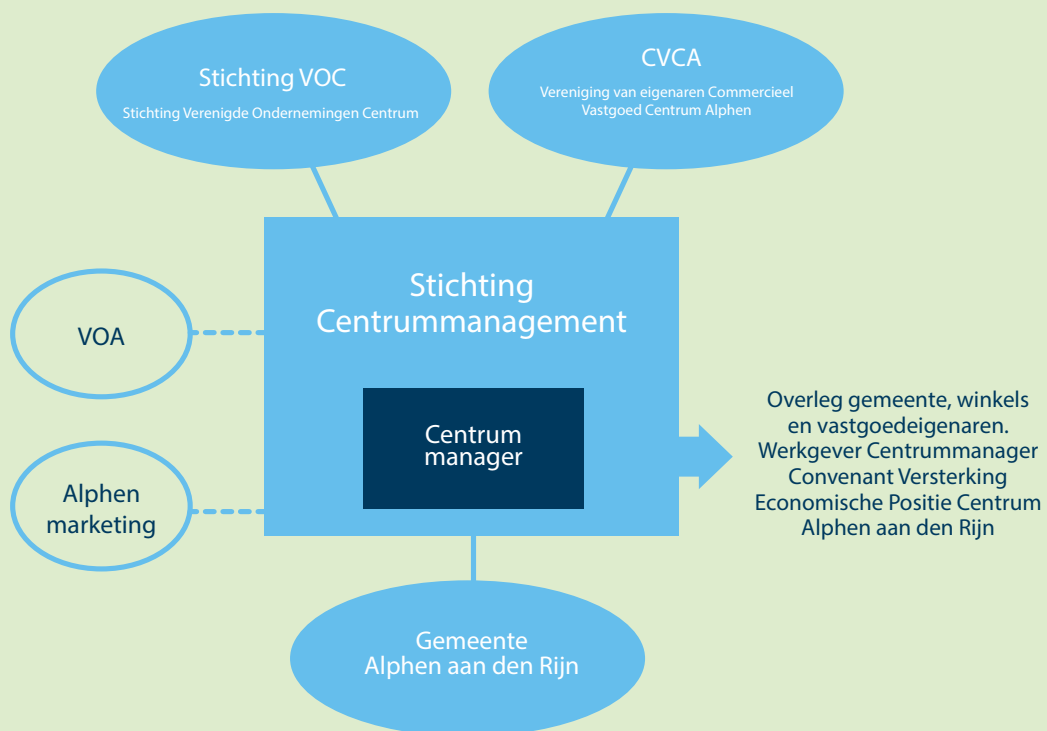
Stichting VOC
Stichting Verenigde Ondernemingen Centrum

CVCA
Vereniging van eigenaren Commercieel Vastgoed Centrum Alphen

VOA

Stichting Centrummanagement

Centrum manager

Alphen marketing

Overleg gemeente, winkels en vastgoedeigenaren. Werkgever Centrummanager Convenant Versterking Economische Positie Centrum Alphen aan den Rijn

Gemeente Alphen aan den Rijn